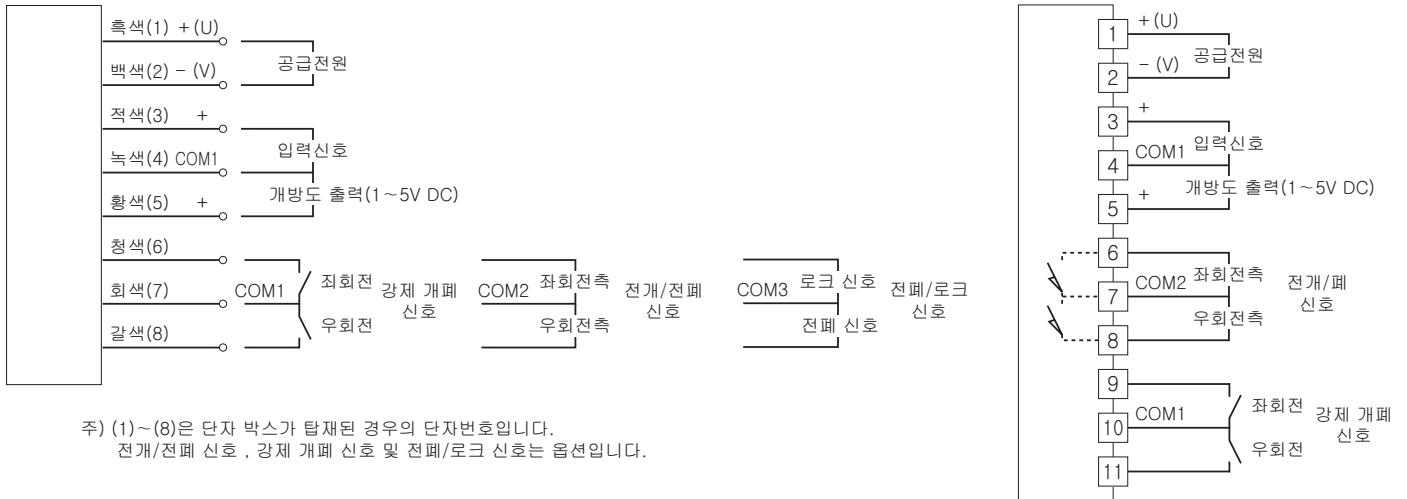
흑색(1) +(U)
백색(2) − (V)
공급전원
적색(3) +
녹색(4) COM1
입력신호
황색(5) +
개방도 출력(1～5V DC)
청색(6)
회색(7)
갈색(8)
COM1
좌회전
우회전
강제 개폐 신호
COM2
좌회전측
우회전측
전개/전폐 신호
COM3
로크 신호
전폐 신호
전폐/로크 신호

주) (1)～(8)은 단자 박스가 탑재된 경우의 단자번호입니다.
전개/전폐 신호 , 강제 개폐 신호 및 전폐/로크 신호는 옵션입니다.

1
+(U)
2
− (V)
공급전원
3
+
4
COM1
입력신호
5
+
개방도 출력(1～5V DC)
6
7
COM2
좌회전측
우회전측
전개/폐 신호
8
9
10
COM1
좌회전
우회전
강제 개폐 신호
11